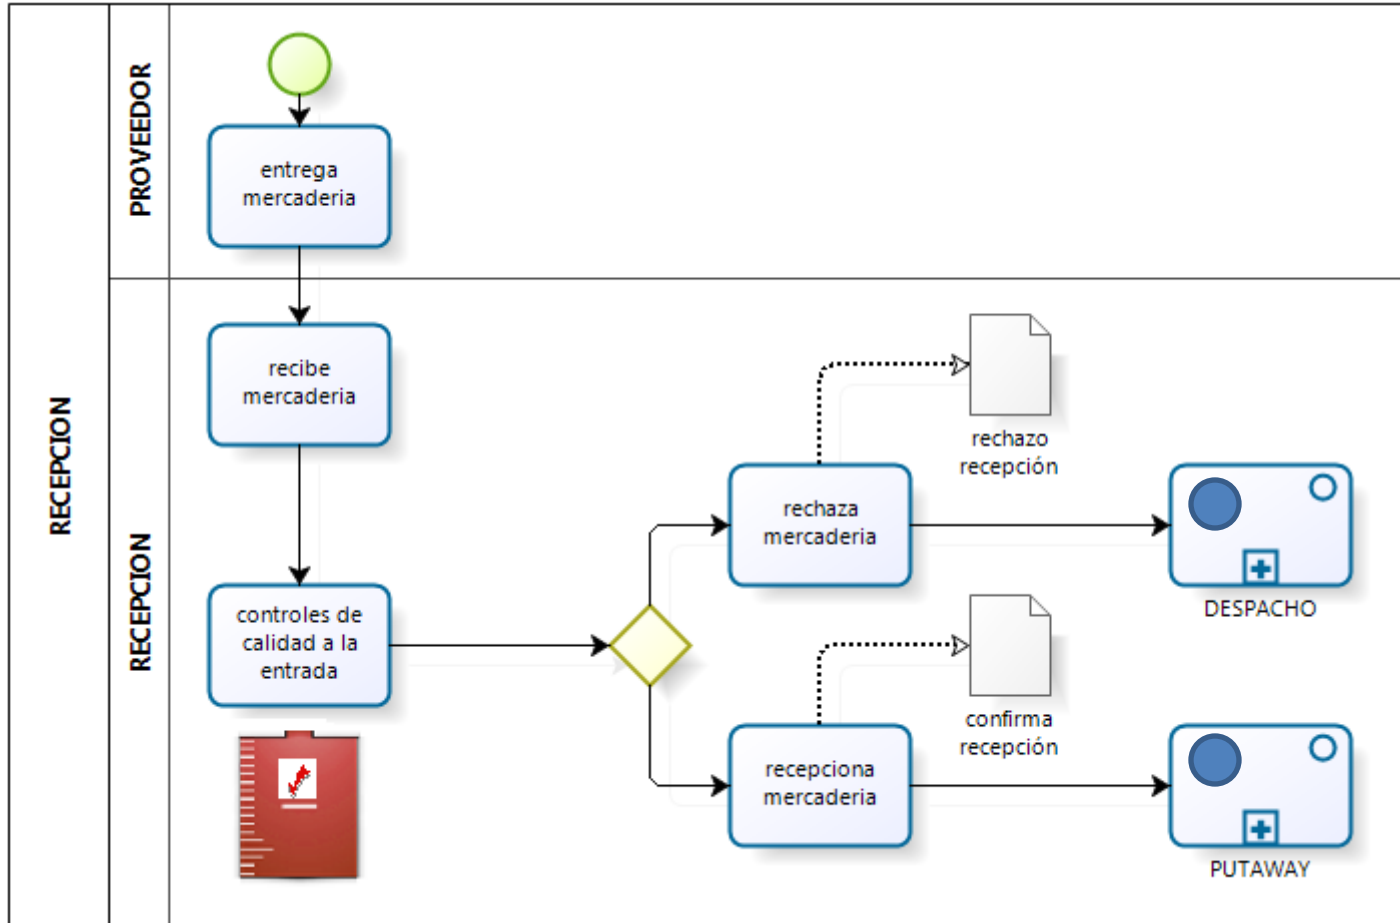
RECEPCION

PROVEEDOR

entrega mercaderia

RECEPCION

recibe mercaderia

controles de calidad a la entrada

rechaza mercaderia

rechazo recepción

DESPACHO

recepciona mercaderia

confirma recepción

PUTAWAY